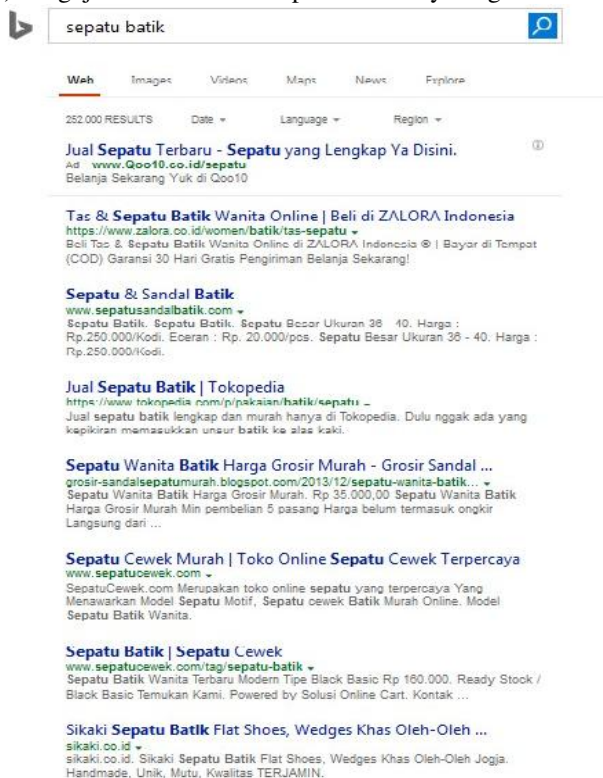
sepatu batik

Web Images Videos Maps News Explore

252.000 RESULTS Date Language Region

Jual Sepatu Terbaru - Sepatu yang Lengkap Ya Disini.
Ad www.Qoo10.co.id/sepatu
Belanja Sekarang Yuk di Qoo10

Tas & Sepatu Batik Wanita Online | Beli di ZALORA Indonesia
https://www.zalora.co.id/women/batik/tas-sepatu
Beli Tas & Sepatu Batik Wanita Online di ZALORA Indonesia ® | Bayar di Tempat (COD) Garansi 30 Hari Gratis Pengiriman Belanja Sekarang!

Sepatu & Sandal Batik
www.sepatusandalbatik.com
Sepatu Batik. Sepatu Batik. Sepatu Besar Ukuran 36 - 40. Harga : Rp.250.000/Kodi. Eceran : Rp. 20.000/pcs. Sepatu Besar Ukuran 36 - 40. Harga : Rp.250.000/Kodi.

Jual Sepatu Batik | Tokopedia
https://www.tokopedia.com/p/pakaian/batik/sepatu
Jual sepatu batik lengkap dan murah hanya di Tokopedia. Dulu nggak ada yang kepikiran memasukkan unsur batik ke alas kaki.

Sepatu Wanita Batik Harga Grosir Murah - Grosir Sandal ...
grosir-sandalsepatumurah.blogspot.com/2013/12/sepatu-wanita-batik...
Sepatu Wanita Batik Harga Grosir Murah. Rp 35.000,00 Sepatu Wanita Batik Harga Grosir Murah Min pembelian 5 pasang Harga belum termasuk ongkir Langsung dari ...

Sepatu Cewek Murah | Toko Online Sepatu Cewek Terpercaya
www.sepatucewek.com
SepatuCewek.com Merupakan toko online sepatu yang terpercaya Yang Menawarkan Model Sepatu Motif, Sepatu cewek Batik Murah Online. Model Sepatu Batik Wanita.

Sepatu Batik | Sepatu Cewek
www.sepatucewek.com/tag/sepatu-batik
Sepatu Batik Wanita Terbaru Modern Tipe Black Basic Rp 160.000. Ready Stock / Black Basic Temukan Kami. Powered by Solusi Online Cart. Kontak ...

Sikaki Sepatu Batik Flat Shoes, Wedges Khas Oleh-Oleh ...
sikaki.co.id
sikaki.co.id. Sikaki Sepatu Batik Flat Shoes, Wedges Khas Oleh-Oleh Jogja. Handmade, Unik, Mutu, Kwalitas TERJAMIN.